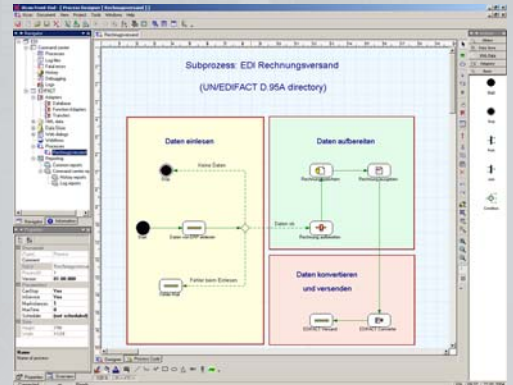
Subprozess: EDI Rechnungsversand

(UN/EDIFACT D.95A directory)

Daten einlesen

Daten aufbereiten

Keine Daten

Stop

Start

Daten vom ERP einlesen

Daten ok

Rechnung aufbereiten

Fehler beim Einlesen

Daten konvertieren und versenden

EDIFACT Versand

EDIFACT Converter

Navigator

Properties

Name

Value

Rechnungsversand

Object

Start

Stop

Fork

Join

Condition

Designer

Process Code